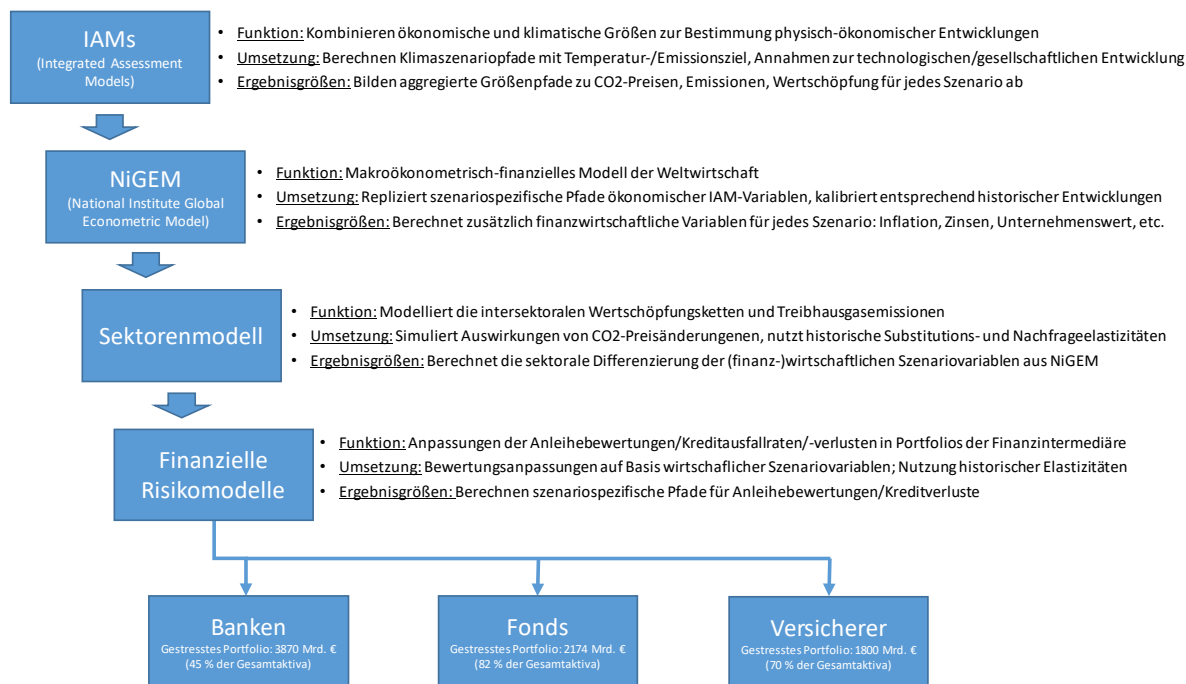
IAMs
(Integrated Assessment Models)

• Funktion: Kombinieren ökonomische und klimatische Größen zur Bestimmung physisch-ökonomischer Entwicklungen
• Umsetzung: Berechnen Klimaszenariopfade mit Temperatur-/Emissionsziel, Annahmen zur technologischen/gesellschaftlichen Entwicklung
• Ergebnisgrößen: Bilden aggregierte Größenpfade zu CO2-Preisen, Emissionen, Wertschöpfung für jedes Szenario ab

NiGEM
(National Institute Global Econometric Model)

• Funktion: Makroökonometrisch-finanzielles Modell der Weltwirtschaft
• Umsetzung: Repliziert szenariospezifische Pfade ökonomischer IAM-Variablen, kalibriert entsprechend historischer Entwicklungen
• Ergebnisgrößen: Berechnet zusätzlich finanzwirtschaftliche Variablen für jedes Szenario: Inflation, Zinsen, Unternehmenswert, etc.

Sektorenmodell

• Funktion: Modelliert die intersektoralen Wertschöpfungsketten und Treibhausgasemissionen
• Umsetzung: Simuliert Auswirkungen von CO2-Preisänderungenen, nutzt historische Substitutions- und Nachfrageelastizitäten
• Ergebnisgrößen: Berechnet die sektorale Differenzierung der (finanz-)wirtschaftlichen Szenariovariablen aus NiGEM

Finanzielle Risikomodelle

• Funktion: Anpassungen der Anleihebewertungen/Kreditausfallraten/-verlusten in Portfolios der Finanzintermediäre
• Umsetzung: Bewertungsanpassungen auf Basis wirtschaflicher Szenariovariablen; Nutzung historischer Elastizitäten
• Ergebnisgrößen: Berechnen szenariospezifische Pfade für Anleihebewertungen/Kreditverluste

Banken
Gestresstes Portfolio: 3870 Mrd. €
(45 % der Gesamtaktiva)

Fonds
Gestresstes Portfolio: 2174 Mrd. €
(82 % der Gesamtaktiva)

Versicherer
Gestresstes Portfolio: 1800 Mrd. €
(70 % der Gesamtaktiva)